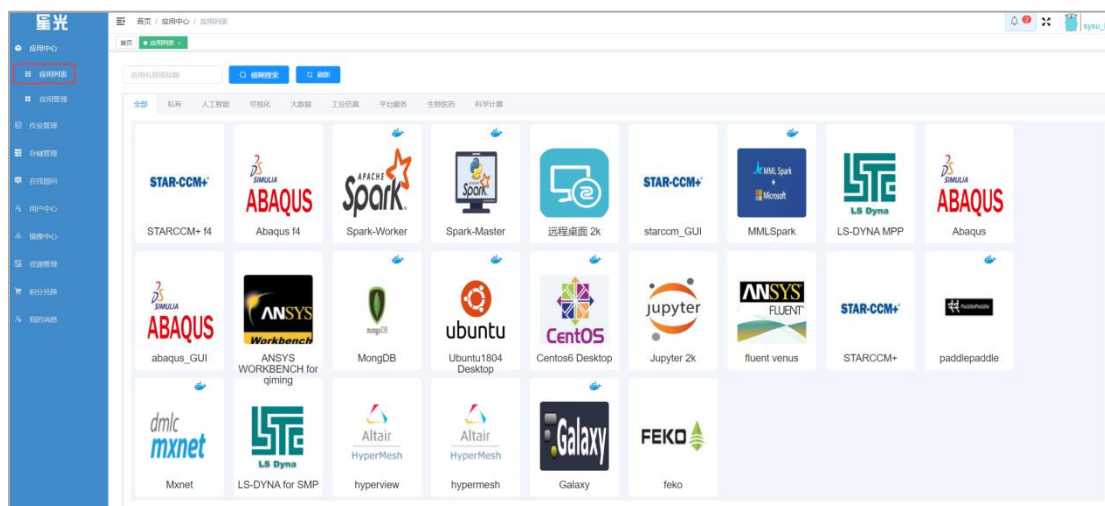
星光

应用中心
应用列表
应用管理
作业管理
存储管理
在线提问
用户中心
镜像中心
资源管理
积分兑换
我的消息

首页 / 应用中心 / 应用列表

sysu_

首页 ● 应用列表 ×

应用名称模糊

模糊搜索 刷新

全部 私有 人工智能 可视化 大数据 工业仿真 平台服务 生物医药 科学计算

STAR-CCM+
STARCCM+ f4

SIMULIA ABAQUS
Abaqus f4

APACHE Spark
Spark-Worker

Spark
Spark-Master

远程桌面 2k

STAR-CCM+
starccm_GUI

MML Spark + Microsoft
MMLSpark

LS Dyna
LS-DYNA MPP

SIMULIA ABAQUS
Abaqus

SIMULIA ABAQUS
abaqus_GUI

ANSYS Workbench
ANSYS WORKBENCH for qiming

mongoDB
MongoDB

ubuntu
Ubuntu1804 Desktop

CentOS
Centos6 Desktop

jupyter
Jupyter 2k

ANSYS FLUENT
fluent venus

STAR-CCM+
STARCCM+

PaddlePaddle
paddlepaddle

dmlc mxnet
Mxnet

LS Dyna
LS-DYNA for SMP

Altair HyperMesh
hyperview

Altair HyperMesh
hypermesh

Galaxy
Galaxy

FEKO
feko